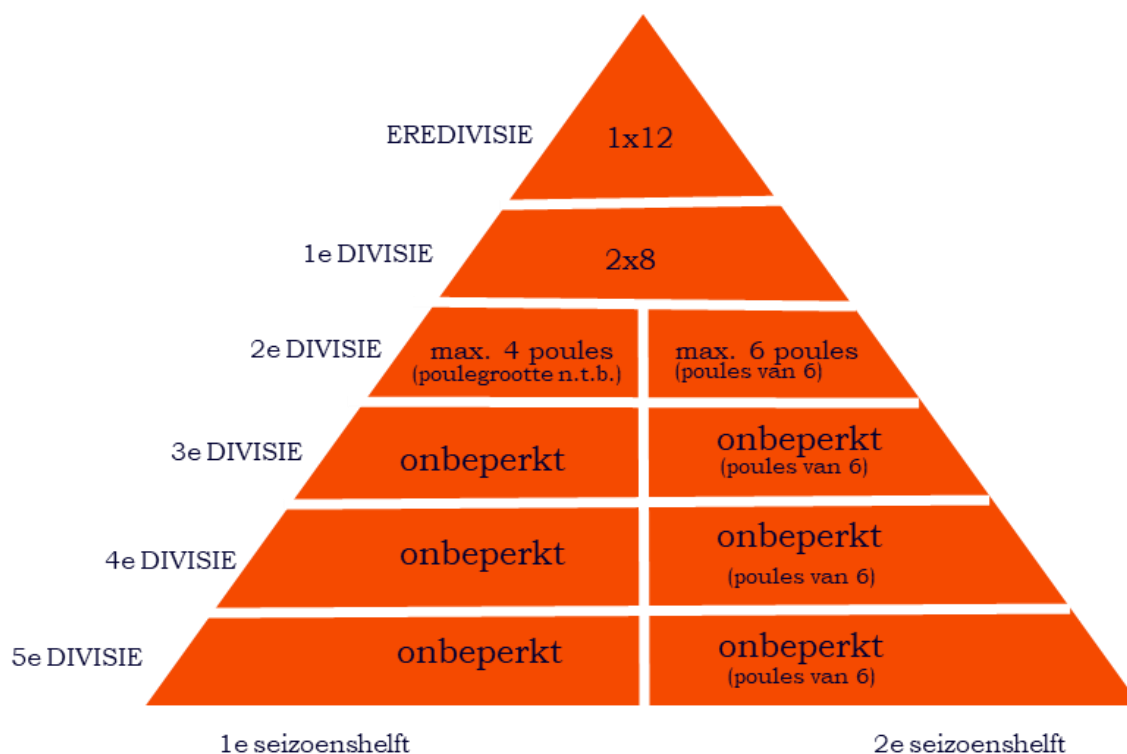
EREDIVISIE
1x12

1e DIVISIE
2x8

2e DIVISIE
max. 4 poules
(poulegrootte n.t.b.)
max. 6 poules
(poules van 6)

3e DIVISIE
onbeperkt
onbeperkt
(poules van 6)

4e DIVISIE
onbeperkt
onbeperkt
(poules van 6)

5e DIVISIE
onbeperkt
onbeperkt
(poules van 6)

1e seizoenshelft
2e seizoenshelft